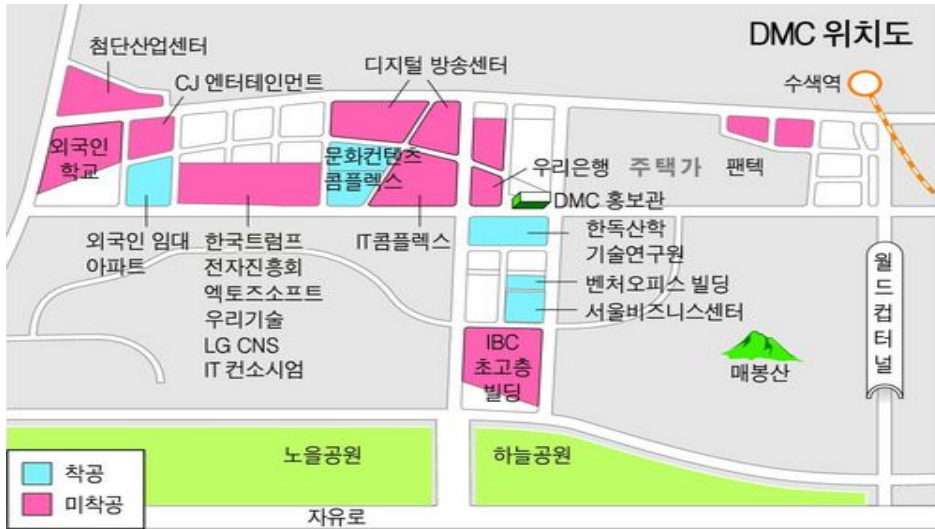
DMC 위치도

첨단산업센터

CJ 엔터테인먼트

디지털 방송센터

수색역

외국인 학교

문화컨텐츠 콤플렉스

우리은행

주택가

팬텍

DMC 홍보관

외국인 임대 아파트

한국트럼프 전자진흥회 엑토즈소프트 우리기술 LG CNS IT 컨소시엄

IT콤플렉스

한독산학 기술연구원

벤처오피스 빌딩

서울비즈니스센터

월드컵터널

IBC 초고층 빌딩

매봉산

노을공원

하늘공원

착공

미착공

자유로